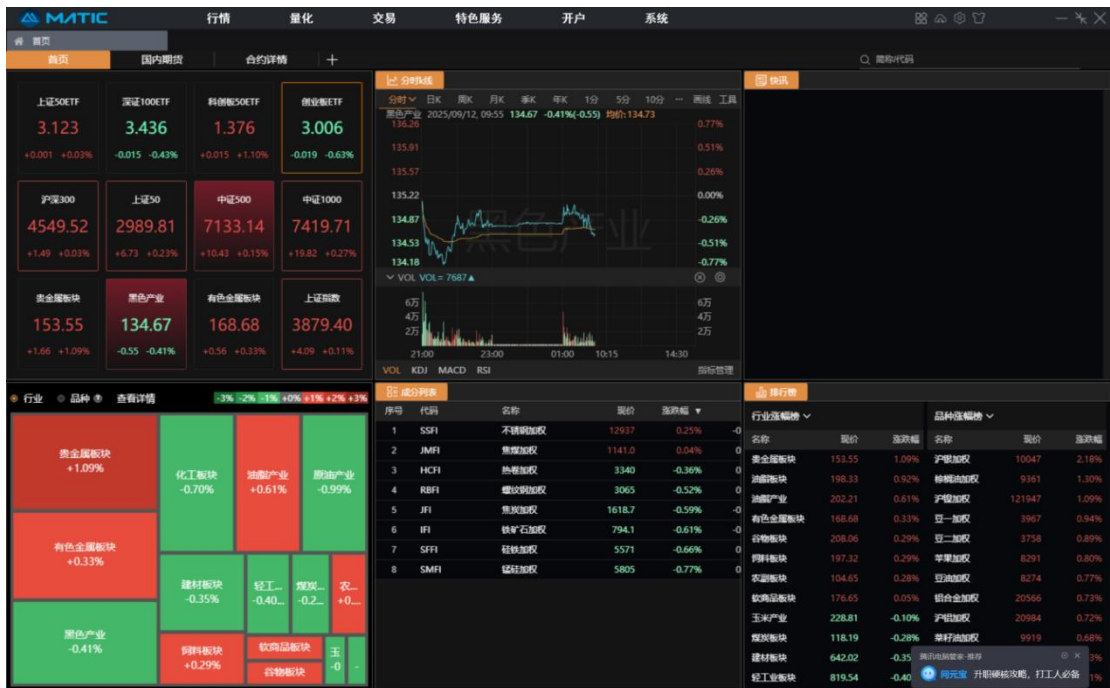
MATIC 行情 量化 交易 特色服务 开户 系统

首页

首页 国内期货 合约详情 +

简称/代码

| 上证50ETF | 深证100ETF | 科创板50ETF | 创业板ETF |
|---|---|---|---|
| 3.123 | 3.436 | 1.376 | 3.006 |
| +0.001 +0.03% | -0.015 -0.43% | +0.015 +1.10% | -0.019 -0.63% |

| 沪深300 | 上证50 | 中证500 | 中证1000 |
|---|---|---|---|
| 4549.52 | 2989.81 | 7133.14 | 7419.71 |
| +1.49 +0.03% | +6.73 +0.23% | +10.43 +0.15% | +19.82 +0.27% |

| 贵金属板块 | 黑色产业 | 有色金属板块 | 上证指数 |
|---|---|---|---|
| 153.55 | 134.67 | 168.68 | 3879.40 |
| +1.66 +1.09% | -0.55 -0.41% | +0.56 +0.33% | +4.09 +0.11% |

分时线

分时 日K 周K 月K 季K 年K 1分 5分 10分 ··· 画线 工具

黑色产业 2025/09/12, 09:55 134.67 -0.41%(-0.55) 均价: 134.73

136.26 0.77%
135.91 0.51%
135.57 0.26%
135.22 0.00%
134.87 -0.26%
134.53 -0.51%
134.18 -0.77%

黑色产业

VOL VOL= 7687

6万 6万
4万 4万
2万 2万

21:00 23:00 01:00 10:15 14:30

VOL KDJ MACD RSI 指标管理

快讯

行业 品种 查看详情 -3% -2% -1% +0% +1% +2% +3%

贵金属板块 +1.09%
化工板块 -0.70%
油脂产业 +0.61%
原油产业 -0.99%
有色金属板块 +0.33%
建材板块 -0.35%
轻工... -0.40...
煤炭... -0.2...
农... +0...
黑色产业 -0.41%
饲料板块 +0.29%
软商品板块
谷物板块
玉 -0

成分列表

| 序号 | 代码 | 名称 | 现价 | 涨跌幅 |
|---|---|---|---|---|
| 1 | SSFI | 不锈钢加权 | 12937 | 0.25% |
| 2 | JMFI | 焦煤加权 | 1141.0 | 0.04% |
| 3 | HCFI | 热卷加权 | 3340 | -0.36% |
| 4 | RBFI | 螺纹钢加权 | 3065 | -0.52% |
| 5 | JFI | 焦炭加权 | 1618.7 | -0.59% |
| 6 | IFI | 铁矿石加权 | 794.1 | -0.61% |
| 7 | SFFI | 硅铁加权 | 5571 | -0.66% |
| 8 | SMFI | 锰硅加权 | 5805 | -0.77% |

排行榜

行业涨幅榜

| 名称 | 现价 | 涨跌幅 |
|---|---|---|
| 贵金属板块 | 153.55 | 1.09% |
| 油脂板块 | 198.33 | 0.92% |
| 油脂产业 | 202.21 | 0.61% |
| 有色金属板块 | 168.68 | 0.33% |
| 谷物板块 | 208.06 | 0.29% |
| 饲料板块 | 197.32 | 0.29% |
| 农副板块 | 104.65 | 0.28% |
| 软商品板块 | 176.65 | 0.05% |
| 玉米产业 | 228.81 | -0.10% |
| 煤炭板块 | 118.19 | -0.28% |
| 建材板块 | 642.02 | -0.35 |
| 轻工业板块 | 819.54 | -0.40 |

品种涨幅榜

| 名称 | 现价 | 涨跌幅 |
|---|---|---|
| 沪银加权 | 10047 | 2.18% |
| 棕榈油加权 | 9361 | 1.30% |
| 沪锡加权 | 121947 | 1.29% |
| 豆一加权 | 3967 | 0.94% |
| 豆二加权 | 3758 | 0.89% |
| 苹果加权 | 8291 | 0.80% |
| 豆油加权 | 8274 | 0.77% |
| 铂合金加权 | 20566 | 0.73% |
| 沪铅加权 | 20984 | 0.72% |
| 菜籽油加权 | 9919 | 0.68% |

腾讯电脑管家-推荐
网元宝 开服硬核攻略，打工人必备